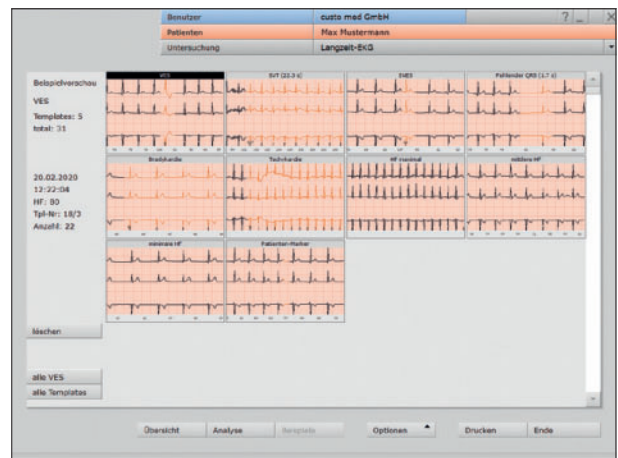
Benutzer custo med GmbH
Patienten Max Mustermann
Untersuchung Langzeit-EKG

? _ X

Beispielvorschau

VES

Templates: 5
total: 31

20.02.2020
12:22:04
HF: 80
Tpl-Nr: 18/3
Anzahl: 22

VES
SVT (22.3 s)
SVES
Fehlender QRS (1.7 s)
Bradykardie
Tachykardie
HF maximal
mittlere HF
minimale HF
Patienten-Marker

löschen

alle VES
alle Templates

Übersicht
Analyse
Beispiele
Optionen
Drucken
Ende